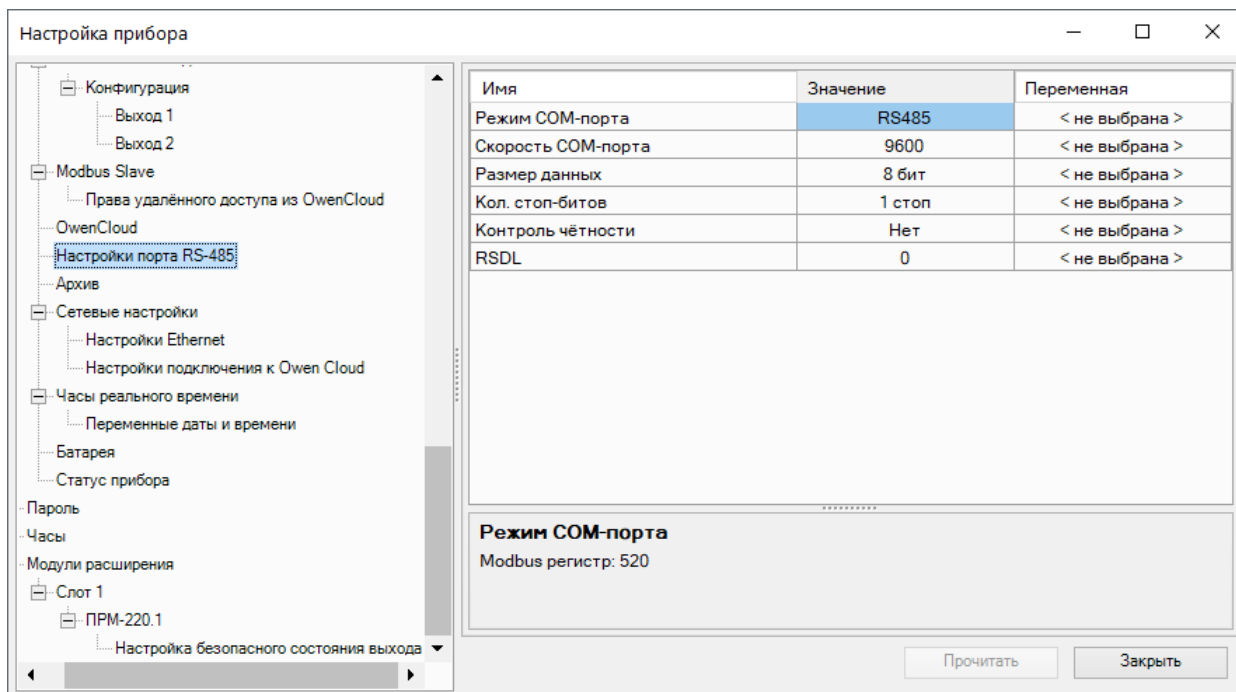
Настройка прибора

Конфигурация
Выход 1
Выход 2
Modbus Slave
Права удалённого доступа из OwenCloud
OwenCloud
Настройки порта RS-485
Архив
Сетевые настройки
Настройки Ethernet
Настройки подключения к Owen Cloud
Часы реального времени
Переменные даты и времени
Батарея
Статус прибора
Пароль
Часы
Модули расширения
Слот 1
ПРМ-220.1
Настройка безопасного состояния выхода

| Имя | Значение | Переменная |
|---|---|---|
| Режим COM-порта | RS485 | < не выбрана > |
| Скорость COM-порта | 9600 | < не выбрана > |
| Размер данных | 8 бит | < не выбрана > |
| Кол. стоп-битов | 1 стоп | < не выбрана > |
| Контроль чётности | Нет | < не выбрана > |
| RSDL | 0 | < не выбрана > |

Режим COM-порта
Modbus регистр: 520

Прочитать
Закрыть